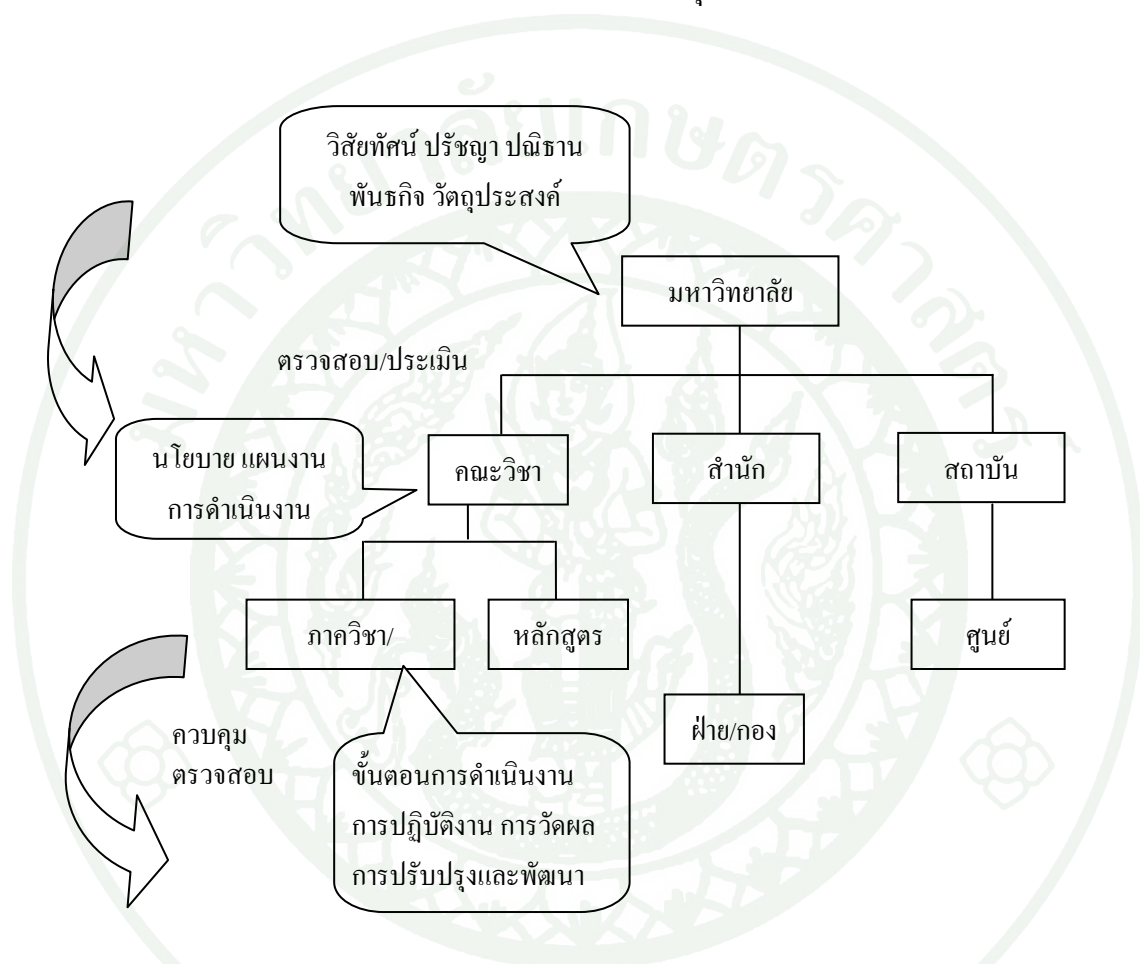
วิสัยทัศน์ ปรัชญา ปณิธาน พันธกิจ วัตถุประสงค์

มหาวิทยาลัย

ตรวจสอบ/ประเมิน

น โยบาย แผนงาน การดำเนินงาน

คณะวิชา

สำนัก

สถาบัน

ภาควิชา/

หลักสูตร

ศูนย์

ฝ่าย/กอง

ควบคุม ตรวจสอบ

ขั้นตอนการดำเนินงาน การปฏิบัติงาน การวัดผล การปรับปรุงและพัฒนา